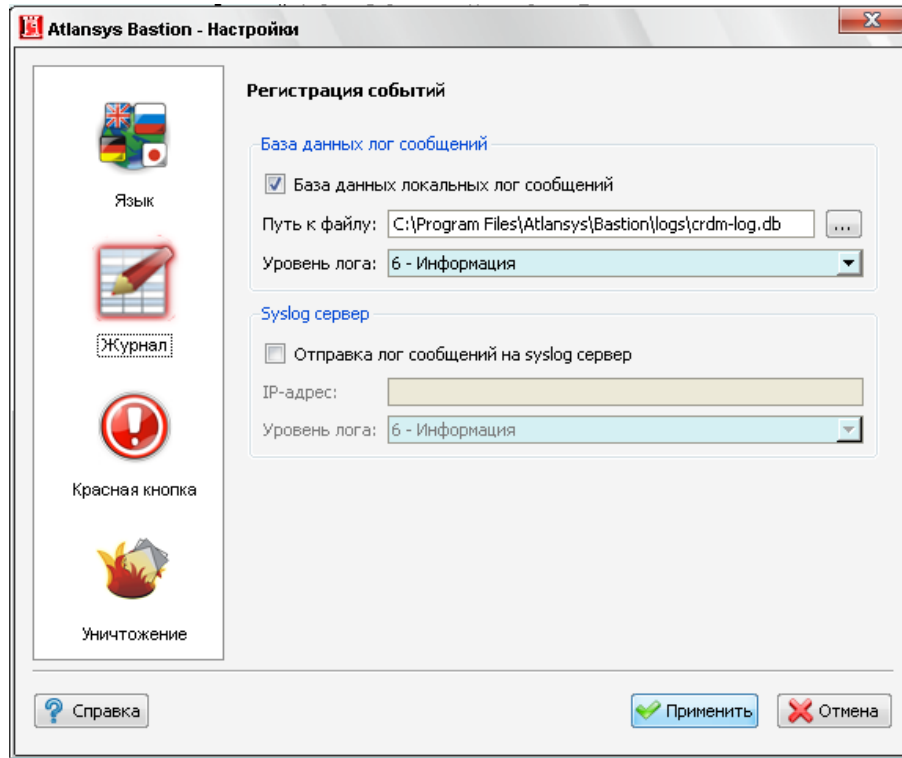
Atlansys Bastion - Настройки

Язык

Журнал

Красная кнопка

Уничтожение

Регистрация событий

База данных лог сообщений

База данных локальных лог сообщений

Путь к файлу: C:\Program Files\Atlansys\Bastion\logs\crdm-log.db ...

Уровень лога: 6 - Информация

Syslog сервер

Отправка лог сообщений на syslog сервер

IP-адрес:

Уровень лога: 6 - Информация

Справка

Применить

Отмена